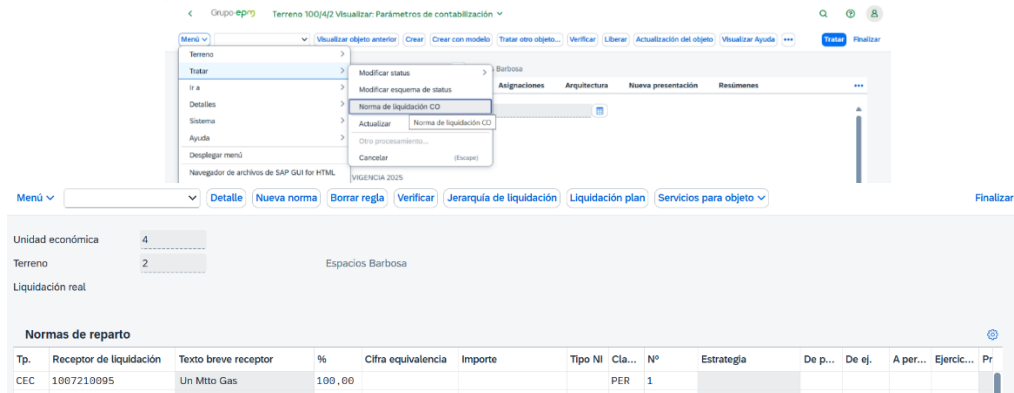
< Grupo·epm Terreno 100/4/2 Visualizar: Parámetros de contabilización ∨

Menú ∨ | ∨ | Visualizar objeto anterior | Crear | Crear con modelo | Tratar otro objeto... | Verificar | Liberar | Actualización del objeto | Visualizar Ayuda | ••• | Tratar | Finalizar

Terreno >
Tratar >
Ir a >
Detalles >
Sistema >
Ayuda >
Desplegar menú
Navegador de archivos de SAP GUI for HTML

Modificar status >
Modificar esquema de status
Norma de liquidación CO
Actualizar
Otro procesamiento...
Cancelar (Escape)

Norma de liquidación CO

Barbosa
Asignaciones | Arquitectura | Nueva presentación | Resúmenes | •••

VIGENCIA 2025

Menú ∨ | ∨ | Detalle | Nueva norma | Borrar regla | Verificar | Jerarquía de liquidación | Liquidación plan | Servicios para objeto ∨ | Finalizar

Unidad económica 4
Terreno 2 Espacios Barbosa
Liquidación real

Normas de reparto

| Tp. | Receptor de liquidación | Texto breve receptor | % | Cifra equivalencia | Importe | Tipo NI | Cla... | Nº | Estrategia | De p... | De ej. | A per... | Ejercic... | Pr |
|---|---|---|---|---|---|---|---|---|---|---|---|---|---|---|
| CEC | 1007210095 | Un Mtto Gas | 100,00 | | | | PER | 1 | | | | | | |